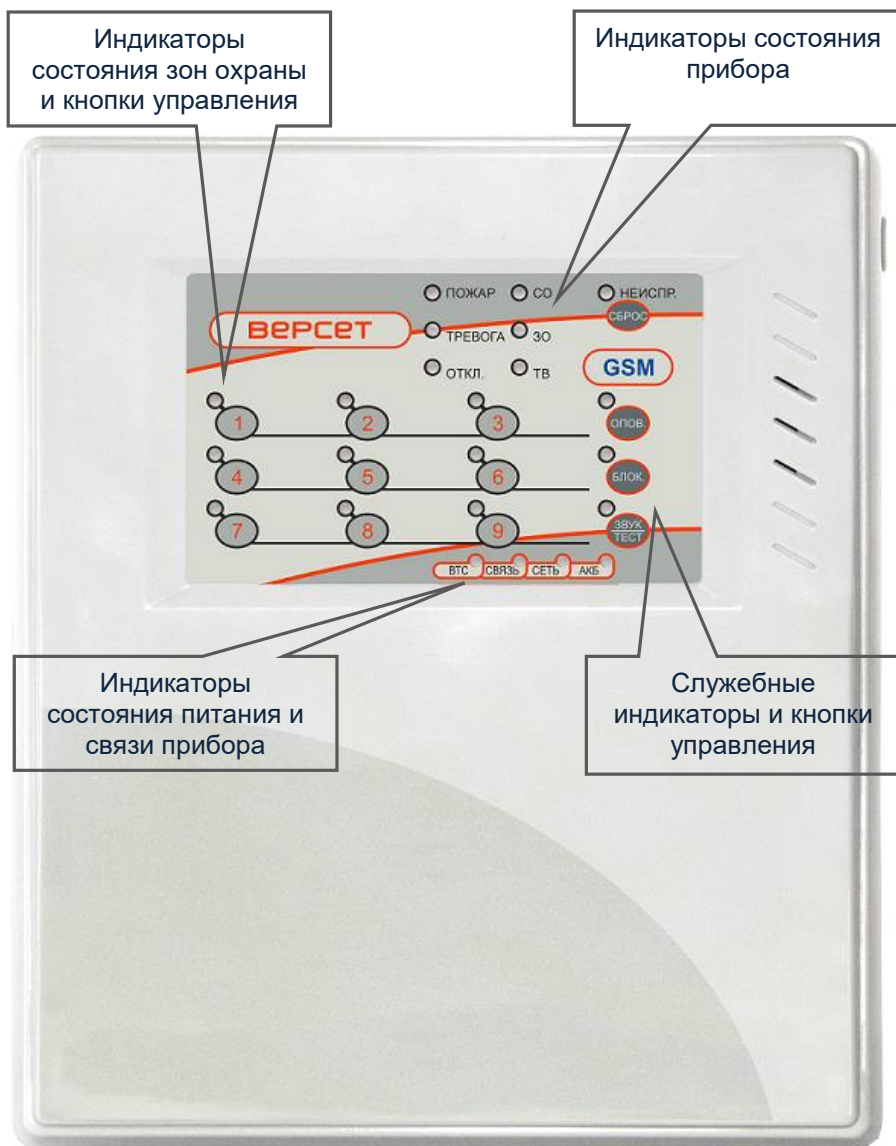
Индикаторы состояния зон охраны и кнопки управления

Индикаторы состояния прибора

ПОЖАР
СО
НЕИСПР.
ВЕРСЕТ
ТРЕВОГА
ЗО
СБРОС
ОТКЛ.
ТВ
GSM
1
2
3
ОПОВ.
4
5
6
БЛОК.
7
8
9
ЗВУК ТЕСТ
ВТС
СВЯЗЬ
СЕТЬ
АКБ

Индикаторы состояния питания и связи прибора

Служебные индикаторы и кнопки управления